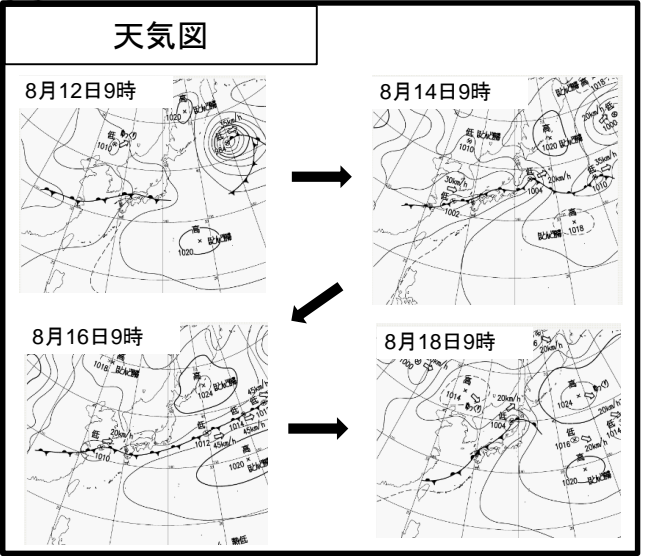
天気図

8月12日9時

高
1020
低
1010
35km/h
高
1020

8月14日9時

高
1020
低
30km/h
1004
1002
低
35km/h
1010
1000
1018
高
1018

8月16日9時

1018
高
1024
低
20km/h
1010
1012
1014
45km/h
45km/h
高
1020

8月18日9時

高
1014
20km/h
1004
高
1024
低
1016
20km/h
1014
高
1020